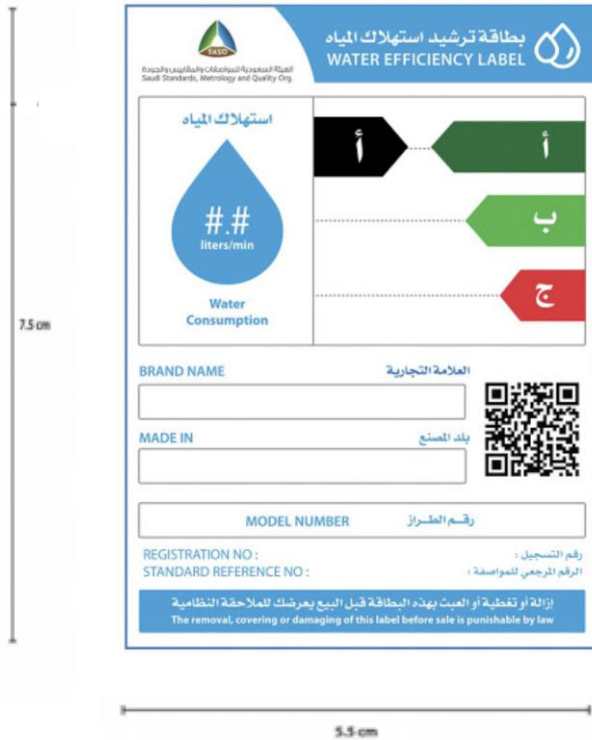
SASO
الهيئة السعودية للمواصفات والمقاييس والجودة
Saudi Standards, Metrology and Quality Org.

بطاقة ترشيد استهلاك المياه
WATER EFFICIENCY LABEL

استهلاك المياه
#.#
liters/min
Water Consumption

أ
أ
ب
ج

BRAND NAME
العلامة التجارية

MADE IN
بلد المصنع

MODEL NUMBER
رقم الطراز

REGISTRATION NO :
رقم التسجيل :
STANDARD REFERENCE NO :
الرقم المرجعي للمواصفة :

إزالة أو تغطية أو العبث بهذه البطاقة قبل البيع يعرضك للملاحقة النظامية
The removal, covering or damaging of this label before sale is punishable by law

7.5 cm
5.5 cm